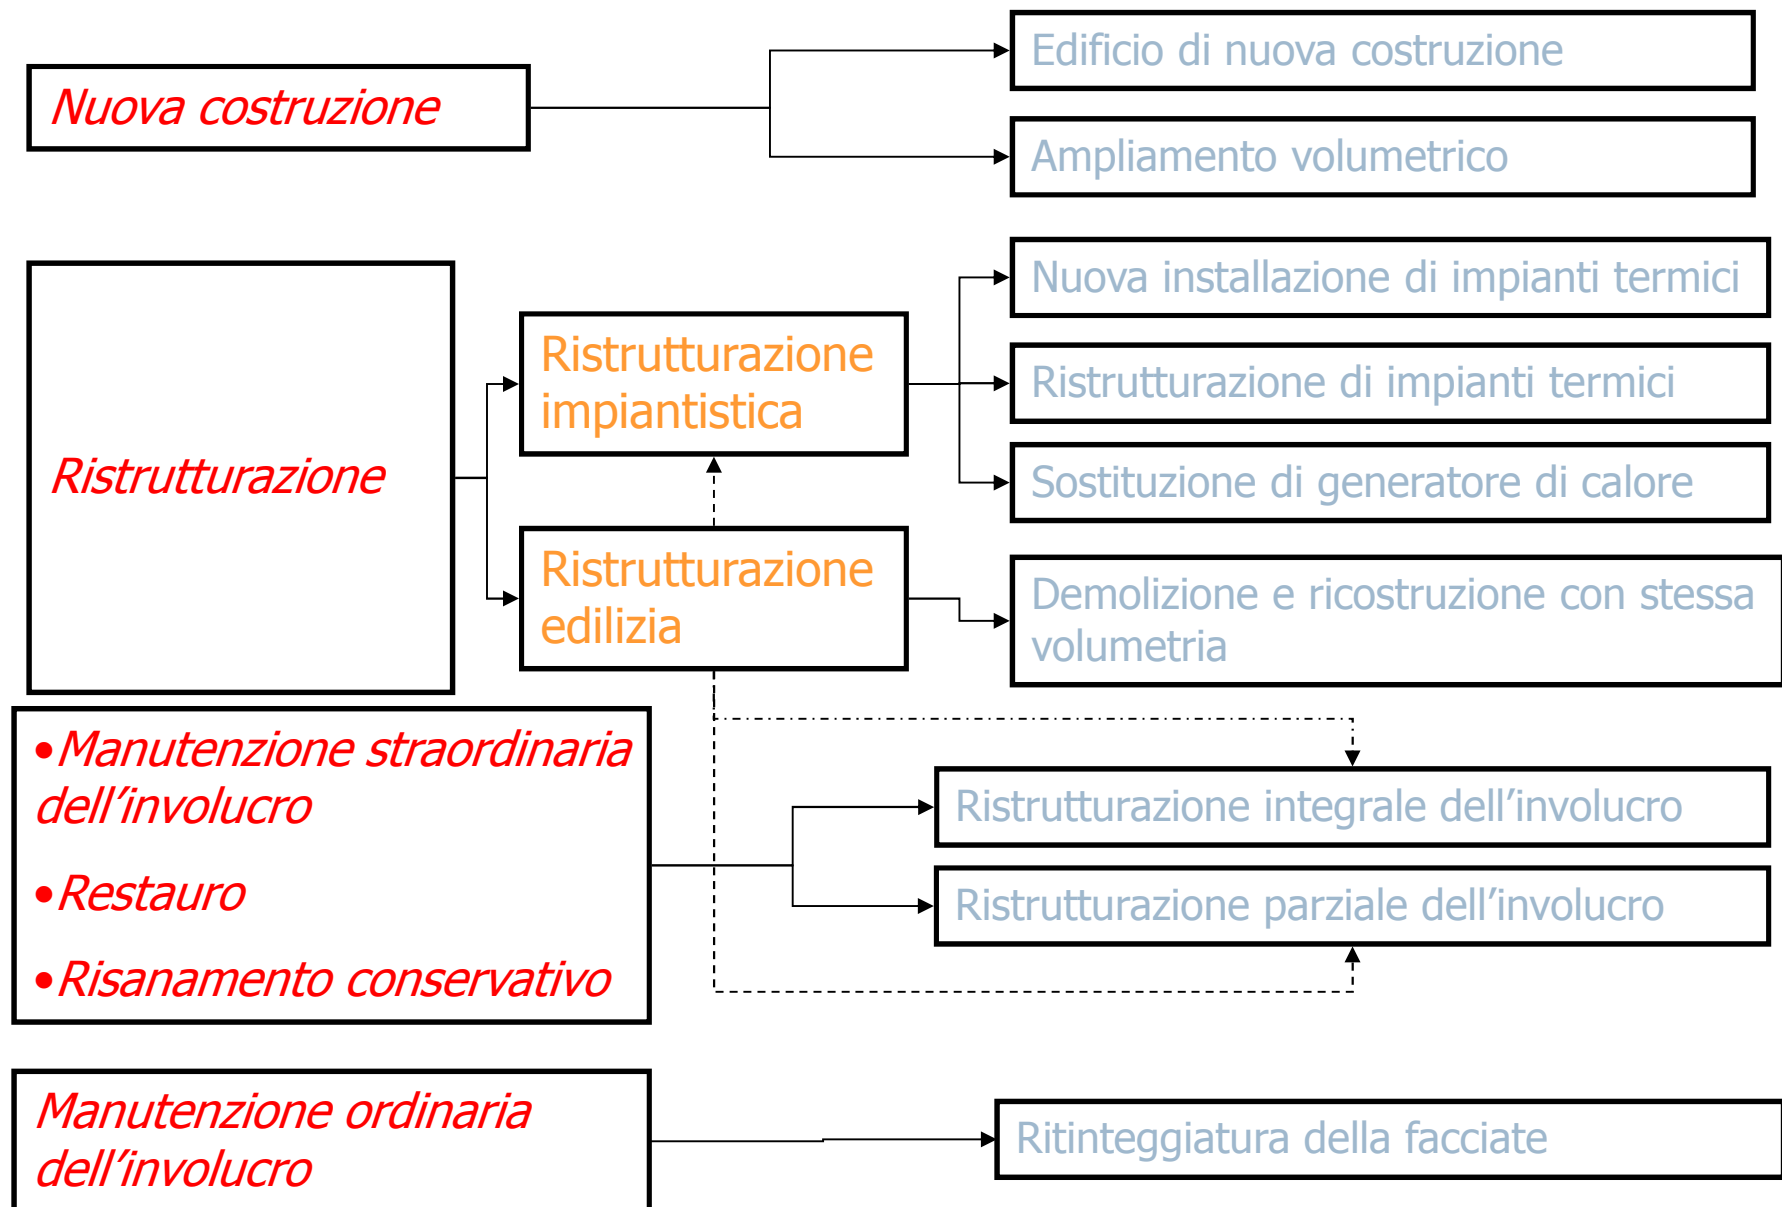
Nuova costruzione

Edificio di nuova costruzione

Ampliamento volumetrico

Ristrutturazione

Ristrutturazione impiantistica

Ristrutturazione edilizia

Nuova installazione di impianti termici

Ristrutturazione di impianti termici

Sostituzione di generatore di calore

Demolizione e ricostruzione con stessa volumetria

• Manutenzione straordinaria dell'involucro

• Restauro

• Risanamento conservativo

Ristrutturazione integrale dell'involucro

Ristrutturazione parziale dell'involucro

Manutenzione ordinaria dell'involucro

Ritinteggiatura della facciate